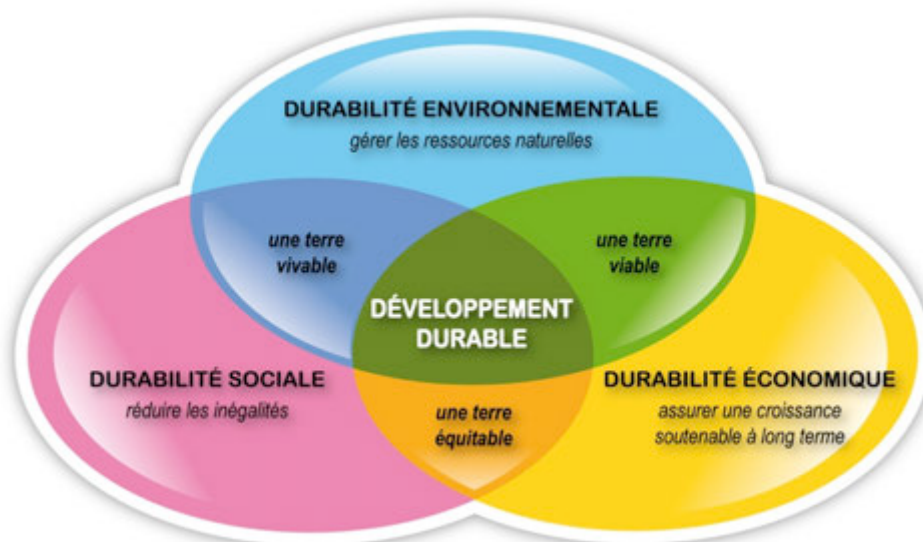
DURABILITÉ ENVIRONNEMENTALE
gérer les ressources naturelles

une terre vivable

une terre viable

DÉVELOPPEMENT DURABLE

DURABILITÉ SOCIALE
réduire les inégalités

une terre équitable

DURABILITÉ ÉCONOMIQUE
assurer une croissance soutenable à long terme